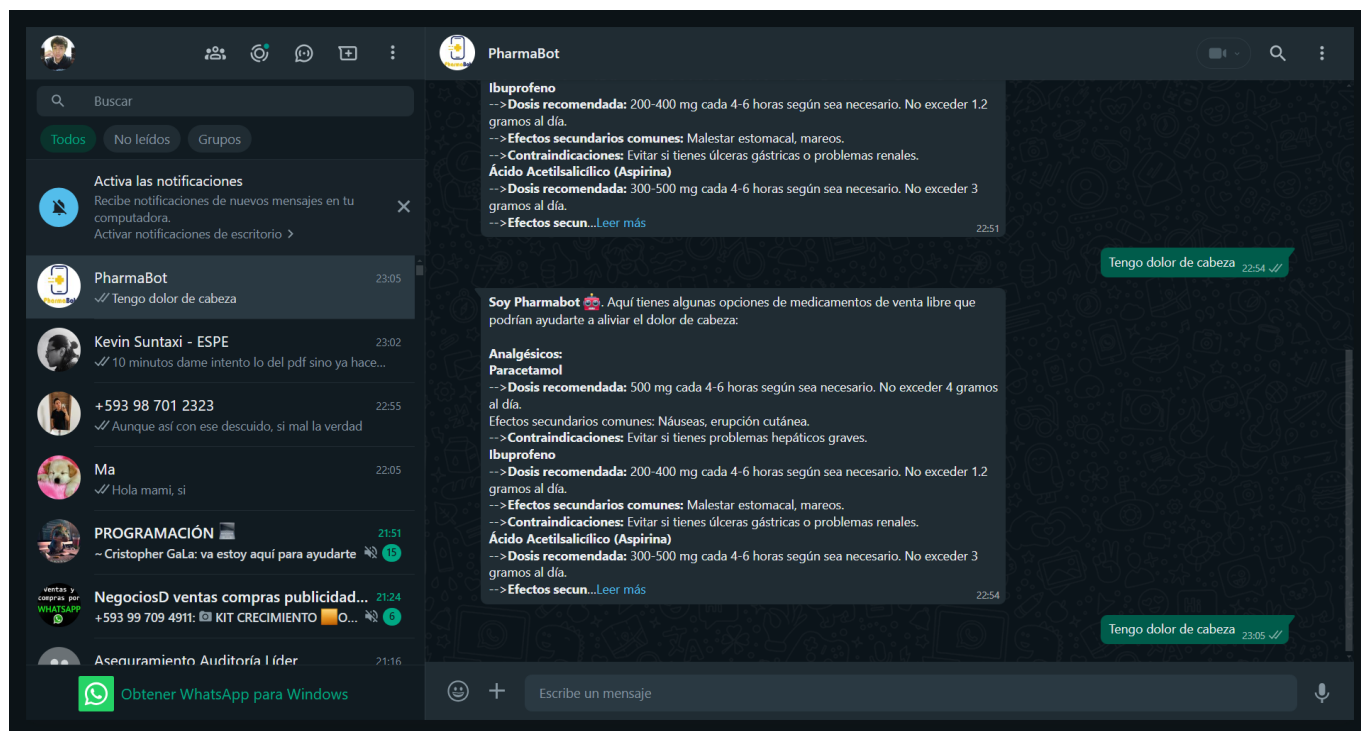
Buscar

Todos No leídos Grupos

Activa las notificaciones
Recibe notificaciones de nuevos mensajes en tu computadora.
Activar notificaciones de escritorio >

PharmaBot 23:05
Tengo dolor de cabeza

Kevin Suntaxi - ESPE 23:02
10 minutos dame intento lo del pdf sino ya hace...

+593 98 701 2323 22:55
Aunque así con ese descuido, si mal la verdad

Ma 22:05
Hola mami, si

PROGRAMACIÓN 21:51
~ Cristopher GaLa: va estoy aquí para ayudarte 15

NegociosD ventas compras publicidad... 21:24
+593 99 709 4911: KIT CRECIMIENTO O... 6

Aseguramiento Auditoría Líder 21:16

Obtener WhatsApp para Windows

PharmaBot

Ibuprofeno
-->**Dosis recomendada:** 200-400 mg cada 4-6 horas según sea necesario. No exceder 1.2 gramos al día.
-->**Efectos secundarios comunes:** Malestar estomacal, mareos.
-->**Contraindicaciones:** Evitar si tienes úlceras gástricas o problemas renales.
Ácido Acetilsalicílico (Aspirina)
-->**Dosis recomendada:** 300-500 mg cada 4-6 horas según sea necesario. No exceder 3 gramos al día.
-->**Efectos secun**...Leer más 22:51

Tengo dolor de cabeza 22:54

**Soy Pharmabot** 🤖. Aquí tienes algunas opciones de medicamentos de venta libre que podrían ayudarte a aliviar el dolor de cabeza:

**Analgésicos:**
**Paracetamol**
-->**Dosis recomendada:** 500 mg cada 4-6 horas según sea necesario. No exceder 4 gramos al día.
Efectos secundarios comunes: Náuseas, erupción cutánea.
-->**Contraindicaciones:** Evitar si tienes problemas hepáticos graves.
**Ibuprofeno**
-->**Dosis recomendada:** 200-400 mg cada 4-6 horas según sea necesario. No exceder 1.2 gramos al día.
-->**Efectos secundarios comunes:** Malestar estomacal, mareos.
-->**Contraindicaciones:** Evitar si tienes úlceras gástricas o problemas renales.
**Ácido Acetilsalicílico (Aspirina)**
-->**Dosis recomendada:** 300-500 mg cada 4-6 horas según sea necesario. No exceder 3 gramos al día.
-->**Efectos secun**...Leer más 22:54

Tengo dolor de cabeza 23:05

Escribe un mensaje